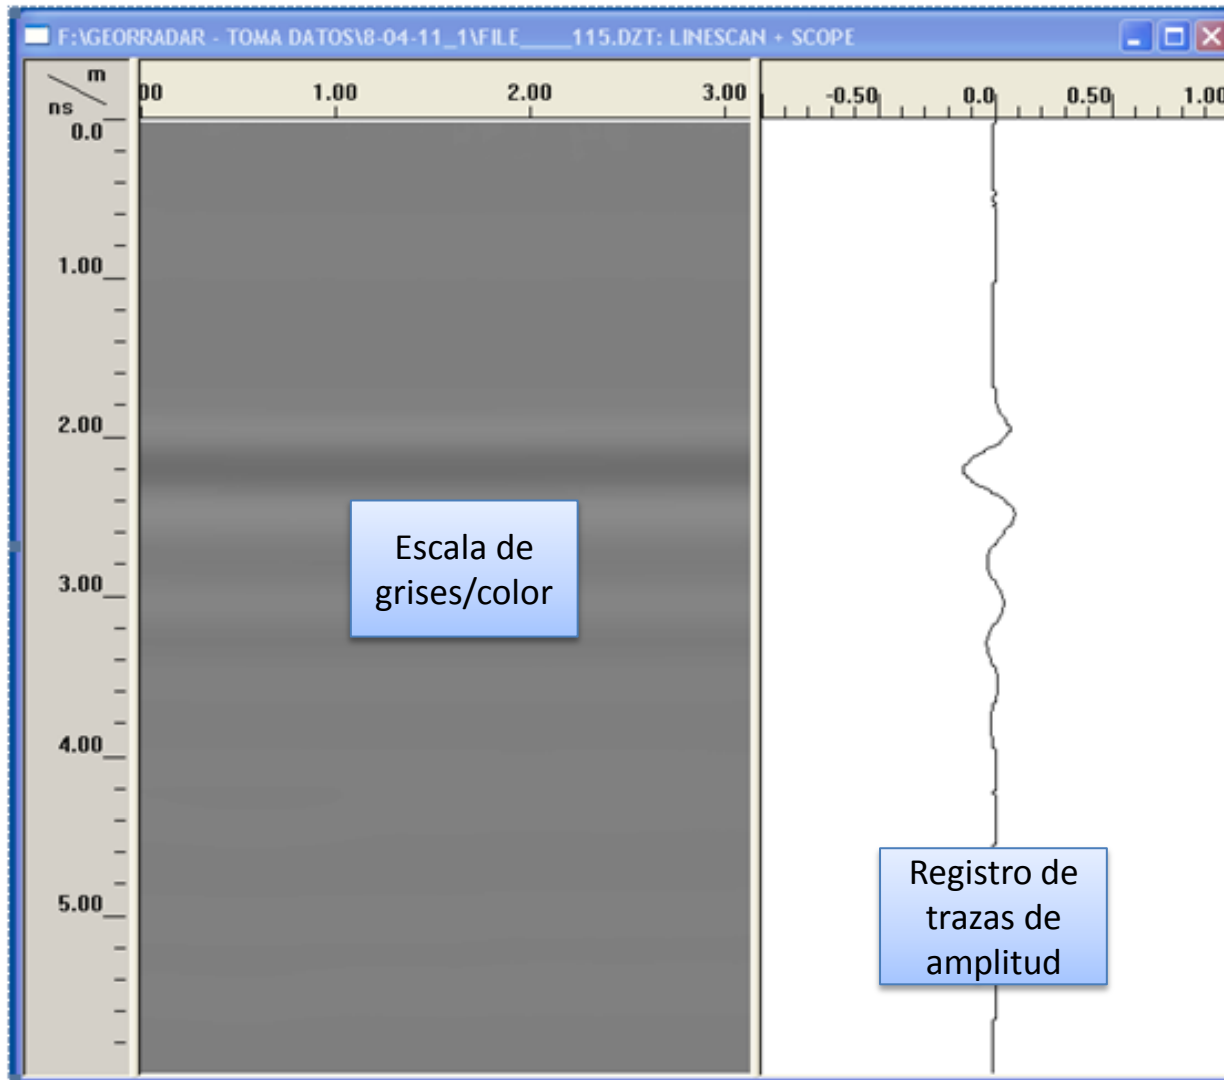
F:\GEORRADAR - TOMA DATOS\8-04-11_1\FILE____115.DZT: LINESCAN + SCOPE

m
ns

0.0
1.00
2.00
3.00
4.00
5.00

00
1.00
2.00
3.00

-0.50
0.0
0.50
1.00

Escala de grises/color

Registro de trazas de amplitud